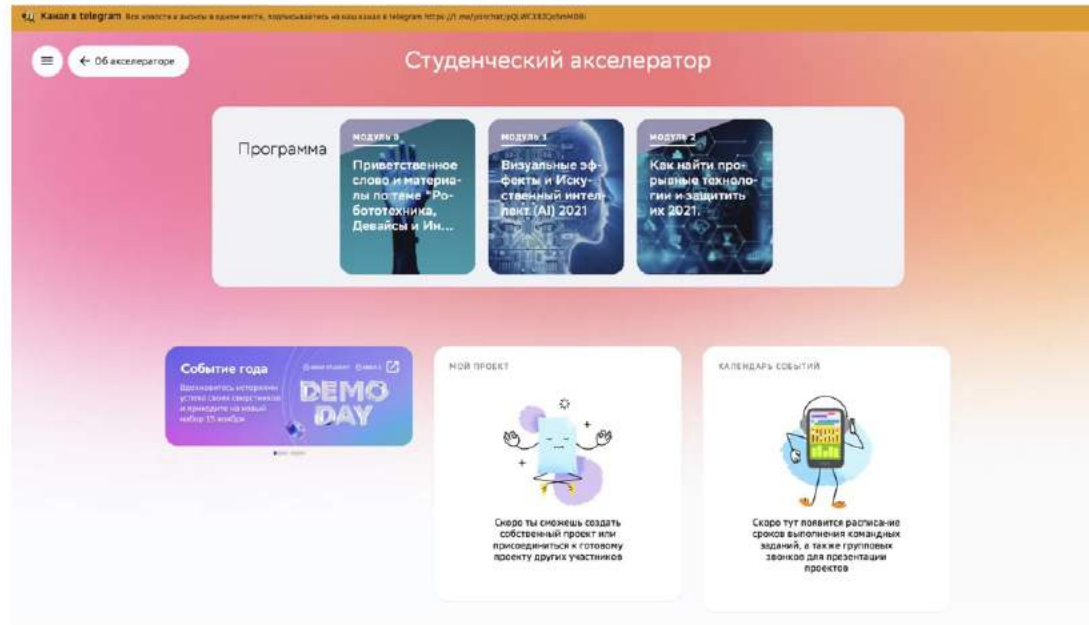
Канал в telegram Все новости и анонсы в одном месте, подписывайтесь на наш канал в telegram https://t.me/joinchat/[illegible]

← Об акселераторе

Студенческий акселератор

Программа

МОДУЛЬ 0
Приветственное слово и материалы по теме "Робототехника, Девайсы и Ин...

МОДУЛЬ 1
Визуальные эффекты и Искусственный интеллект (AI) 2021

МОДУЛЬ 2
Как найти прорывные технологии и защитить их 2021.

Событие года
Вдохновитесь историями успеха своих сверстников и приходите на новый набор 15 ноября
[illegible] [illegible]
DEMO DAY

МОЙ ПРОЕКТ

Скоро ты сможешь создать собственный проект или присоединиться к готовому проекту других участников

КАЛЕНДАРЬ СОБЫТИЙ

Скоро тут появится расписание сроков выполнения командных заданий, а также групповых звонков для презентации проектов